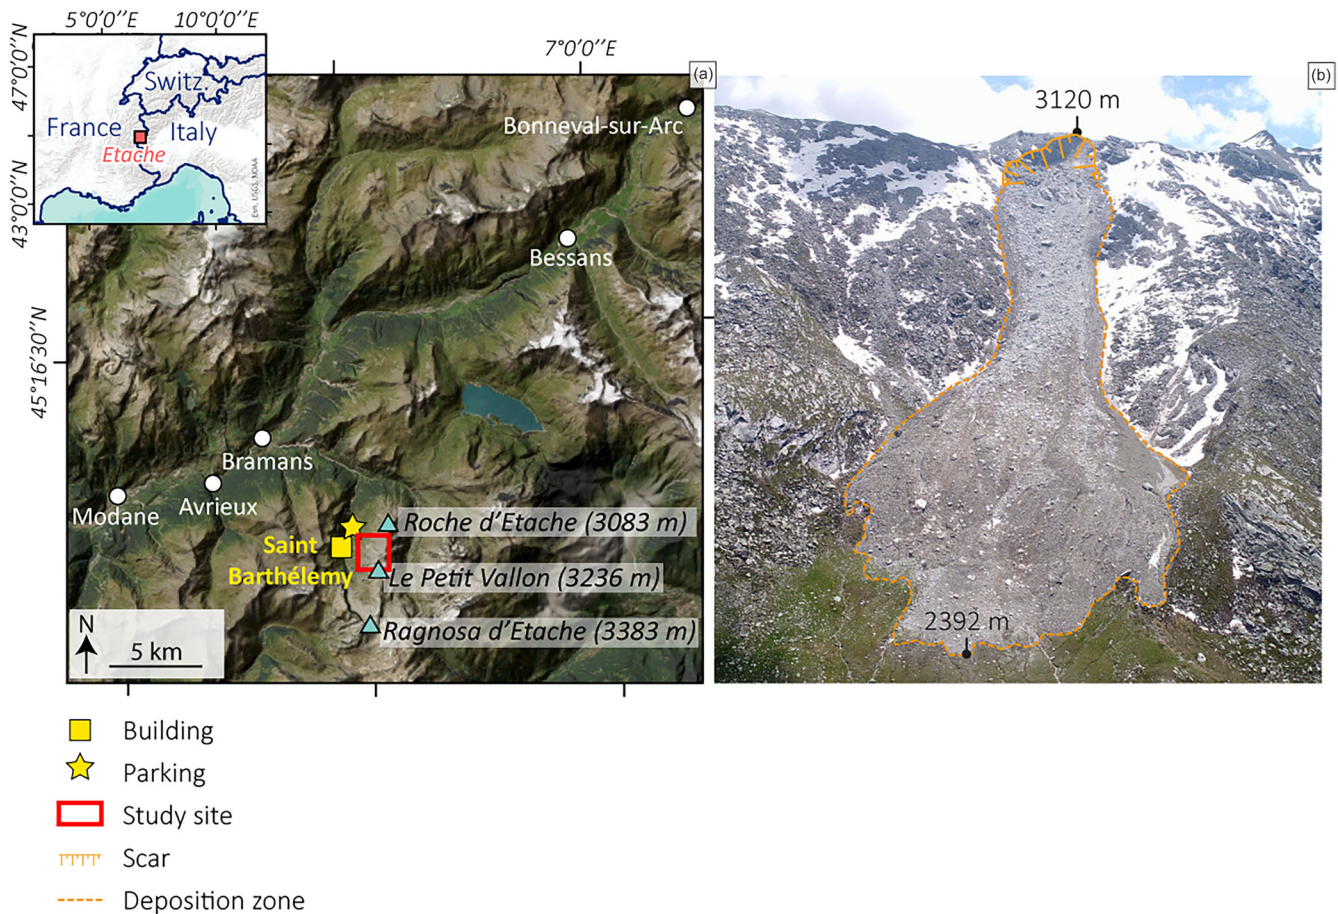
5°0'0''E 10°0'0''E

47°0'0''N

43°0'0''N

Switz.

France

Italy

Etache

Esri, USGS, NOAA

7°0'0''E

(a)

Bonneval-sur-Arc

Bessans

45°16'30''N

Bramans

Avrieux

Modane

Roche d'Etache (3083 m)

Saint Barthélemy

Le Petit Vallon (3236 m)

Ragnosa d'Etache (3383 m)

N

5 km

(b)

3120 m

2392 m

Building

Parking

Study site

Scar

Deposition zone